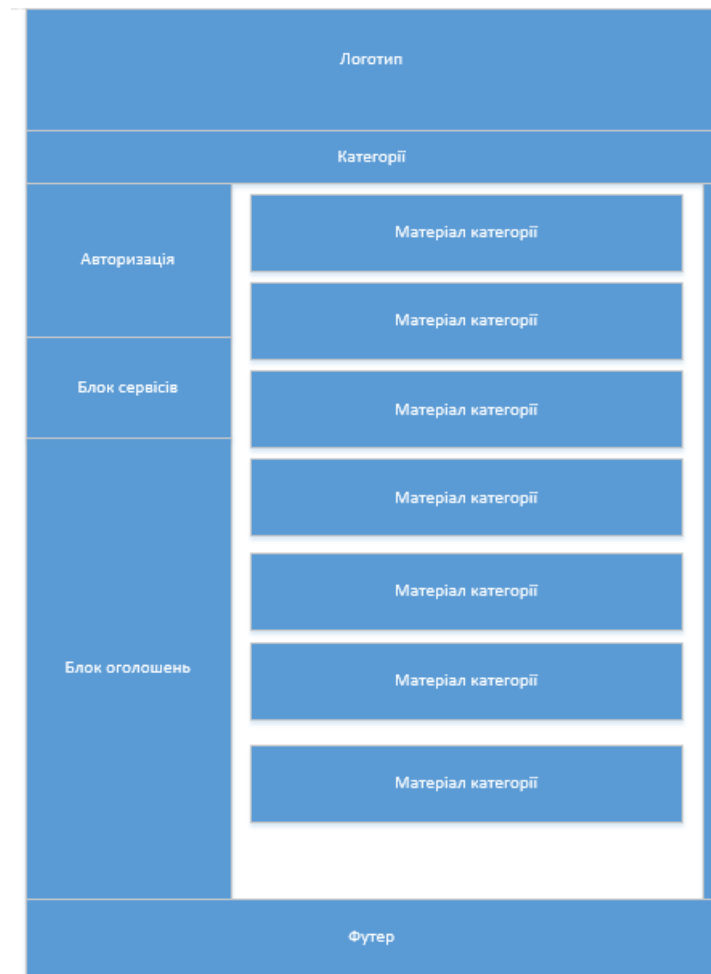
Логотип

Категорії

Авторизація

Блок сервісів

Блок оголошень

Матеріал категорії

Матеріал категорії

Матеріал категорії

Матеріал категорії

Матеріал категорії

Матеріал категорії

Матеріал категорії

Футер